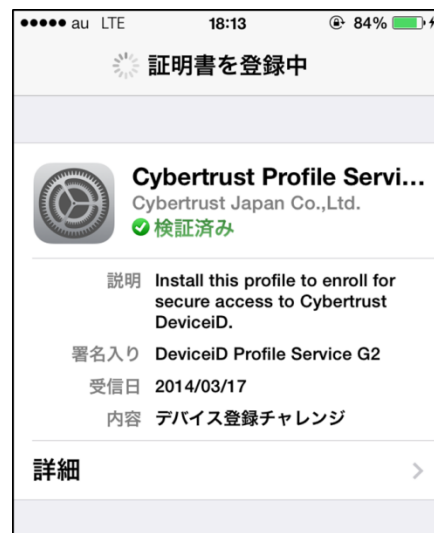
●●●●● au LTE 18:13 84%

証明書を登録中

Cybertrust Profile Servi...
Cybertrust Japan Co.,Ltd.
✔ 検証済み

説明 Install this profile to enroll for secure access to Cybertrust DeviceiD.

署名入り DeviceiD Profile Service G2

受信日 2014/03/17

内容 デバイス登録チャレンジ

詳細 >